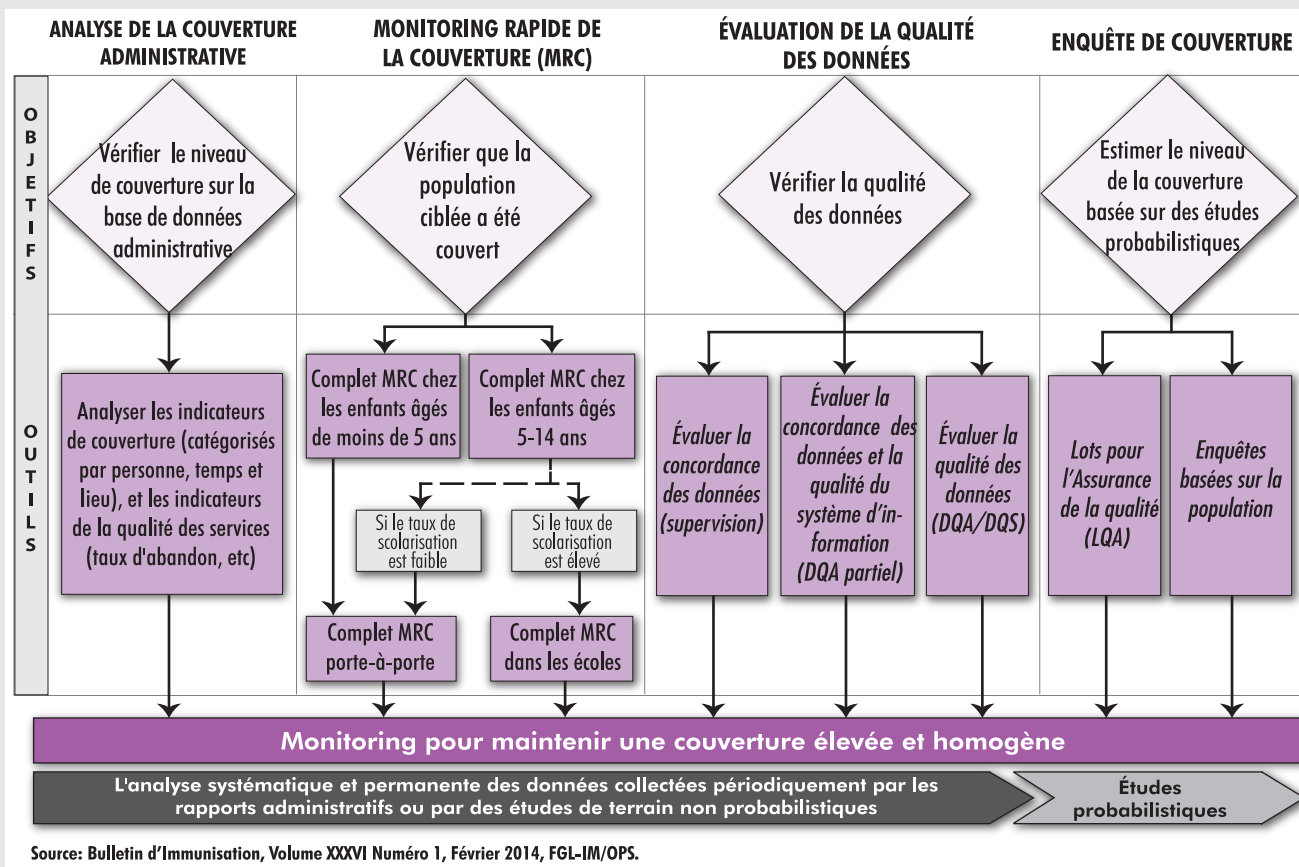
ANALYSE DE LA COUVERTURE ADMINISTRATIVE

MONITORING RAPIDE DE LA COUVERTURE (MRC)

ÉVALUATION DE LA QUALITÉ DES DONNÉES

ENQUÊTE DE COUVERTURE

OBJETIFS

Vérifier le niveau de couverture sur la base de données administrative

Vérifier que la population ciblée a été couvert

Vérifier la qualité des données

Estimer le niveau de la couverture basée sur des études probabilistiques

OUTILS

Analyser les indicateurs de couverture (catégorisés par personne, temps et lieu), et les indicateurs de la qualité des services (taux d'abandon, etc)

Complet MRC chez les enfants âgés de moins de 5 ans

Complet MRC chez les enfants âgés 5-14 ans

Si le taux de scolarisation est faible

Si le taux de scolarisation est élevé

Complet MRC porte-à-porte

Complet MRC dans les écoles

Évaluer la concordance des données (supervision)

Évaluer la concordance des données et la qualité du système d'information (DQA partiel)

Évaluer la qualité des données (DQA/DQS)

Lots pour l'Assurance de la qualité (LQA)

Enquêtes basées sur la population

Monitoring pour maintenir une couverture élevée et homogène

L'analyse systématique et permanente des données collectées périodiquement par les rapports administratifs ou par des études de terrain non probabilistiques

Études probabilistiques

Source: Bulletin d'Immunisation, Volume XXXVI Numéro 1, Février 2014, FGL-IM/OPS.